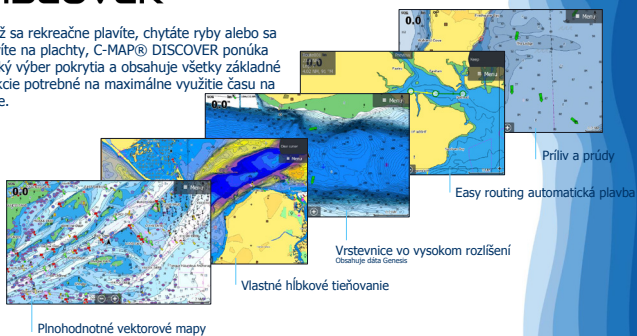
DISCOVER

ž sa rekreačne plavíte, chytáte ryby alebo sa íte na plachty, C-MAP® DISCOVER ponúka ký výber pokrytia a obsahuje všetky základné kcie potrebné na maximálne využitie času na e.

0.0
Menu

0.0
Menu

0.0
Menu

0.0
Menu

0.0
Menu

Príliv a prúdy

Easy routing automatická plavba

Vrstevnice vo vysokom rozlíšení
Obsahuje dáta Genesis

Vlastné hĺbkové tieňovanie

Plnohodnotné vektorové mapy